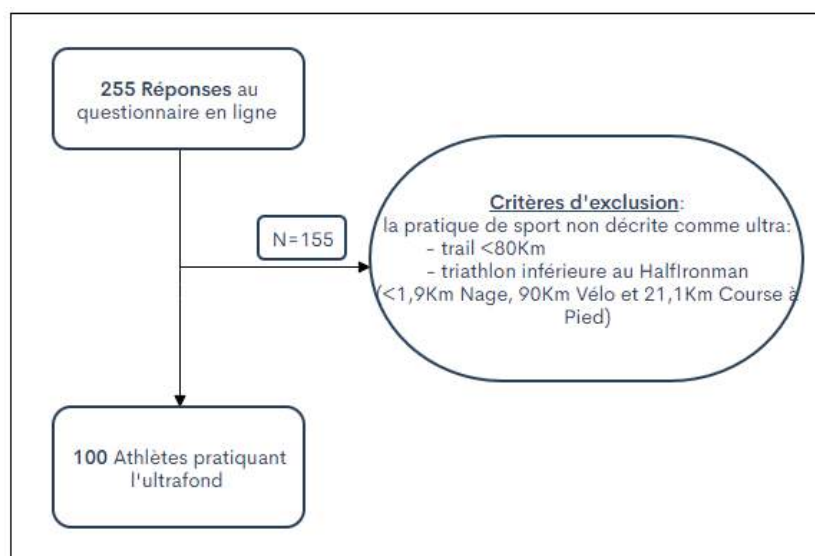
**255 Réponses** au questionnaire en ligne

N=155

**Critères d'exclusion**:
la pratique de sport non décrite comme ultra:
- trail <80Km
- triathlon inférieure au HalfIronman
(<1,9Km Nage, 90Km Vélo et 21,1Km Course à Pied)

**100** Athlètes pratiquant l'ultrafond